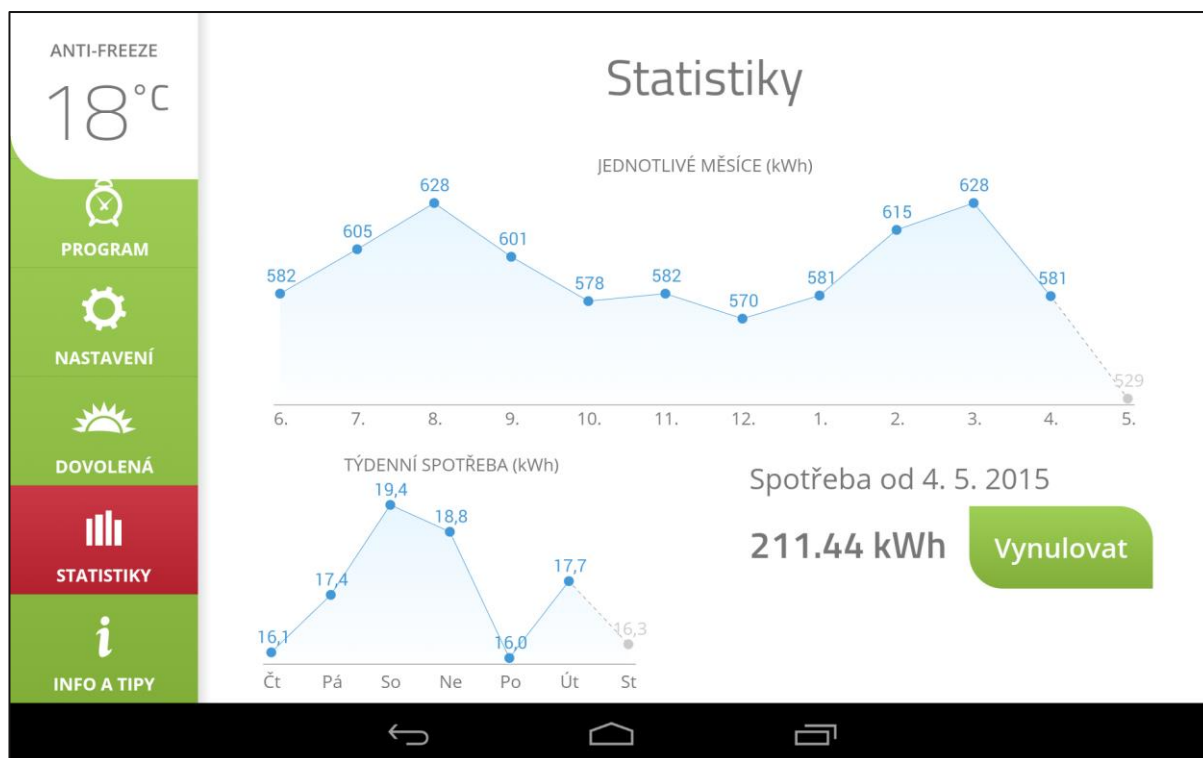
ANTI-FREEZE
18°C

PROGRAM

NASTAVENÍ

DOVOLENÁ

STATISTIKY

INFO A TIPY

Statistiky

JEDNOTLIVÉ MĚSÍCE (kWh)

582
605
628
601
578
582
570
581
615
628
581
529

6. 7. 8. 9. 10. 11. 12. 1. 2. 3. 4. 5.

TÝDENNÍ SPOTŘEBA (kWh)

16,1
17,4
19,4
18,8
16,0
17,7
16,3

Čt Pá So Ne Po Út St

Spotřeba od 4. 5. 2015

211.44 kWh

Vynulovat